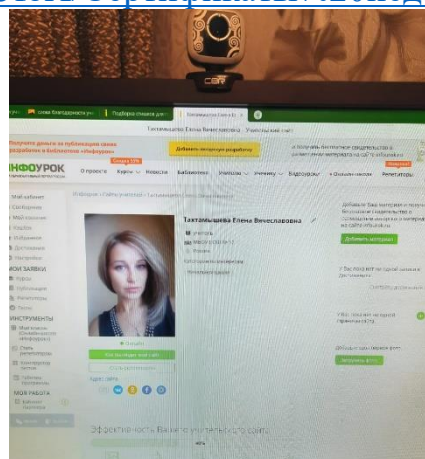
CBR

слова благодарности уч | Подборка стихов для | Инфоурок

Тахтамышева Елена Вячеславовна · Учительский счёт

Получите деньги за публикацию своих разработок в библиотеке «Инфоурок»

Добавить авторскую разработку

ИНФОУРОК

О проекте · Курсы · Новости · Библиотека · Учителю · Ученику · Видеоуроки · Репетиторы

Тахтамышева Елена Вячеславовна

Учитель

Россия

Мой кабинет
Мои заявки
Курсы
Публикации
Репетиторы

ИНСТРУМЕНТЫ

МОЯ РАБОТА

Добавить материал

Эффективность Вашего учительского сайта

45%